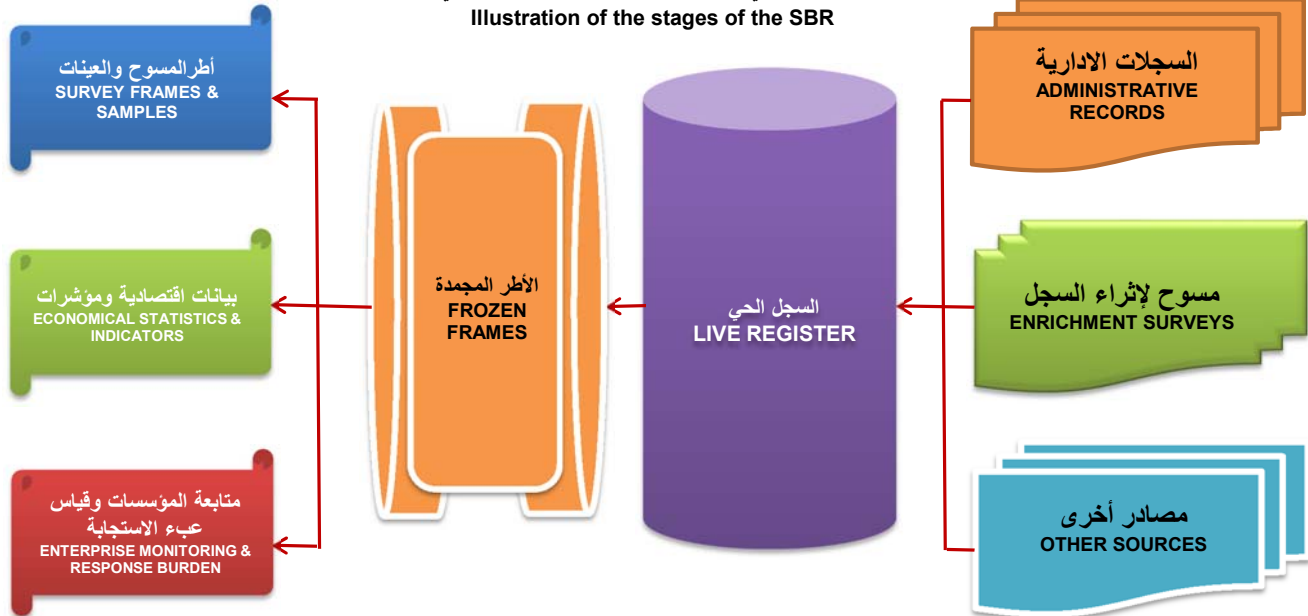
Illustration of the stages of the SBR

أطرالمسوح والعينات
SURVEY FRAMES & SAMPLES

بيانات اقتصادية ومؤشرات
ECONOMICAL STATISTICS & INDICATORS

متابعة المؤسسات وقياس عبء الاستجابة
ENTERPRISE MONITORING & RESPONSE BURDEN

الأطر المجمدة
FROZEN FRAMES

السجل الحي
LIVE REGISTER

السجلات الادارية
ADMINISTRATIVE RECORDS

مسوح لإثراء السجل
ENRICHMENT SURVEYS

مصادر أخرى
OTHER SOURCES